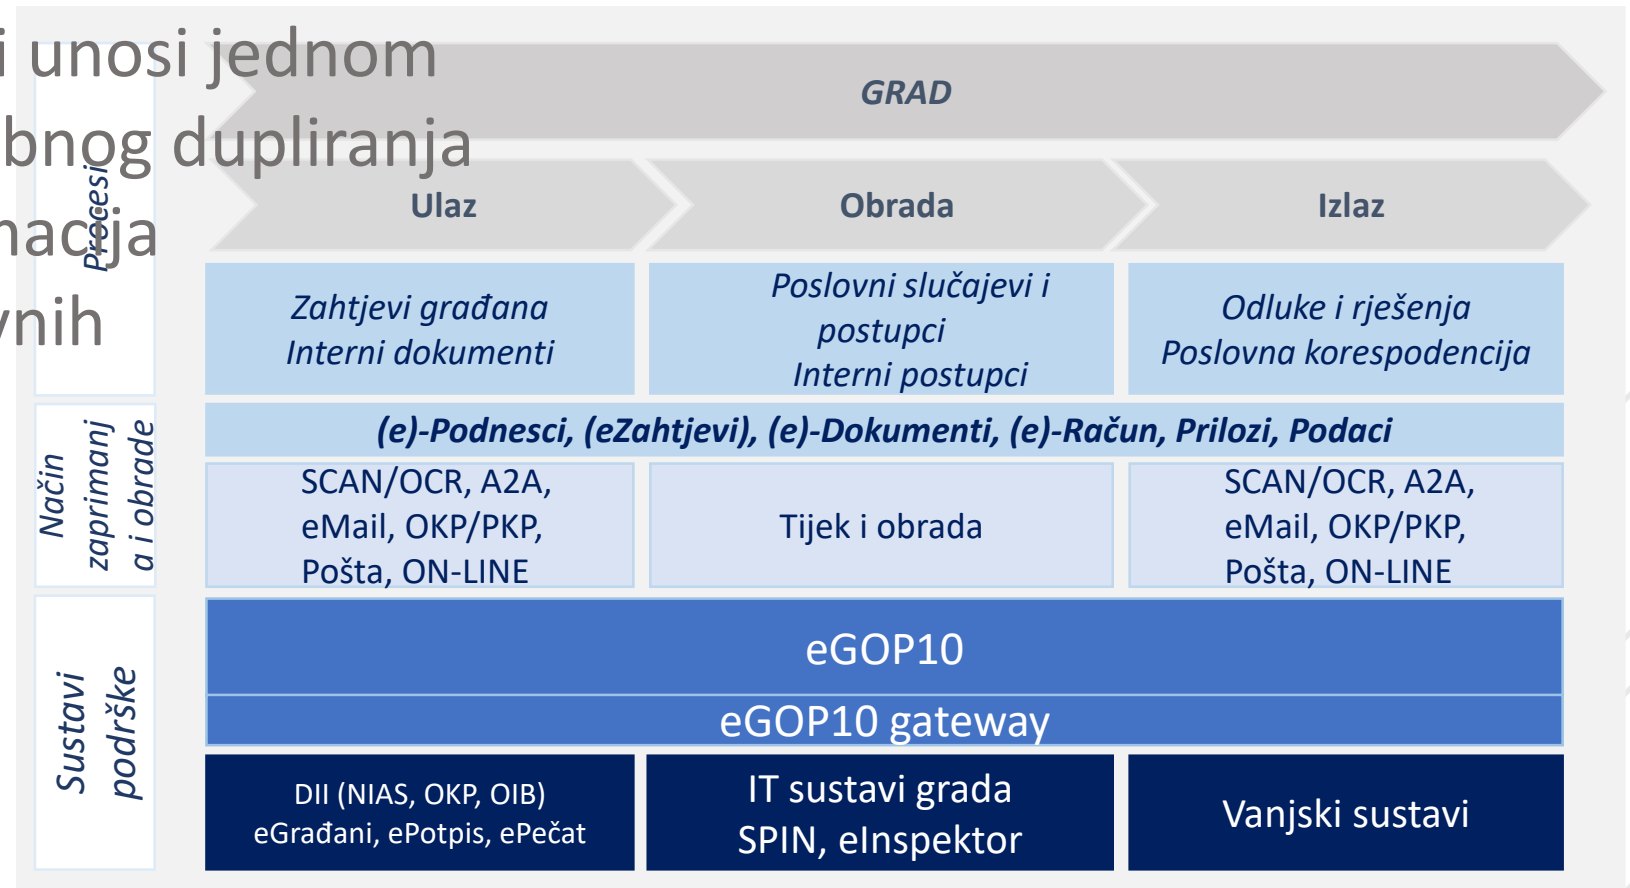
i unosi jednom
bnog dupliranja
nacija
vnih

Procesi

GRAD

Ulaz

Obrada

Izlaz

Zahtjevi građana
Interni dokumenti

Poslovni slučajevi i postupci
Interni postupci

Odluke i rješenja
Poslovna korespodencija

Način zaprimanj a i obrade

(e)-Podnesci, (eZahtjevi), (e)-Dokumenti, (e)-Račun, Prilozi, Podaci

SCAN/OCR, A2A, eMail, OKP/PKP, Pošta, ON-LINE

Tijek i obrada

SCAN/OCR, A2A, eMail, OKP/PKP, Pošta, ON-LINE

Sustavi podrške

eGOP10

eGOP10 gateway

DII (NIAS, OKP, OIB)
eGrađani, ePotpis, ePečat

IT sustavi grada
SPIN, eInspektor

Vanjski sustavi